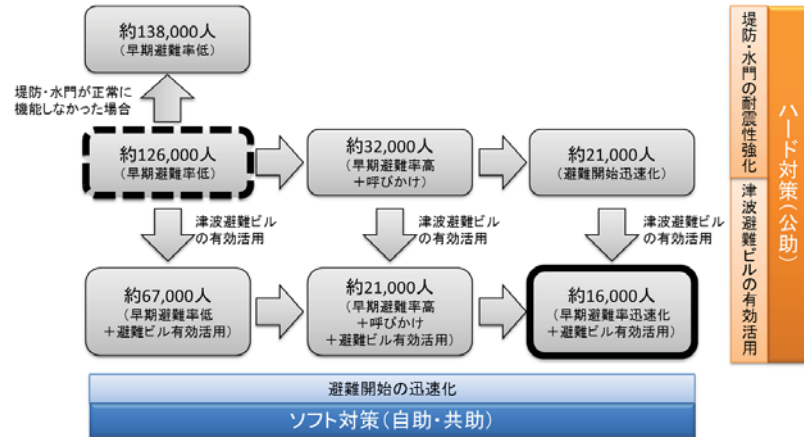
約138,000人
(早期避難率低)

堤防・水門が正常に機能しなかった場合

約126,000人
(早期避難率低)

約32,000人
(早期避難率高
+呼びかけ)

約21,000人
(避難開始迅速化)

津波避難ビルの有効活用

津波避難ビルの有効活用

津波避難ビルの有効活用

約67,000人
(早期避難率低
+避難ビル有効活用)

約21,000人
(早期避難率高
+呼びかけ
+避難ビル有効活用)

約16,000人
(早期避難率迅速化
+避難ビル有効活用)

堤防・水門の耐震性強化

津波避難ビルの有効活用

ハード対策(公助)

避難開始の迅速化

ソフト対策(自助・共助)